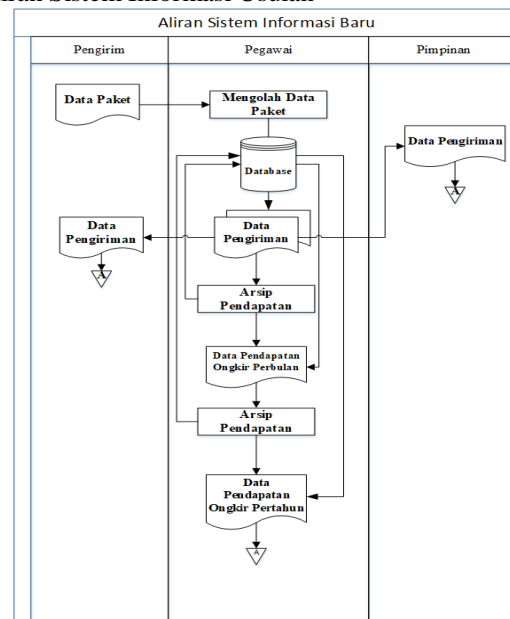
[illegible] Sistem Informasi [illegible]

Aliran Sistem Informasi Baru

Pengirim

Pegawai

Pimpinan

Data Paket

Mengolah Data Paket

Database

Data Pengirimau

A

Data Pengiriman

A

Data Pengiriman

Arsip Pendapatan

Data Pendapatan Ongkir Perbulan

Arsip Pendapatan

Data Pendapatan Ongkir Pertahun

A